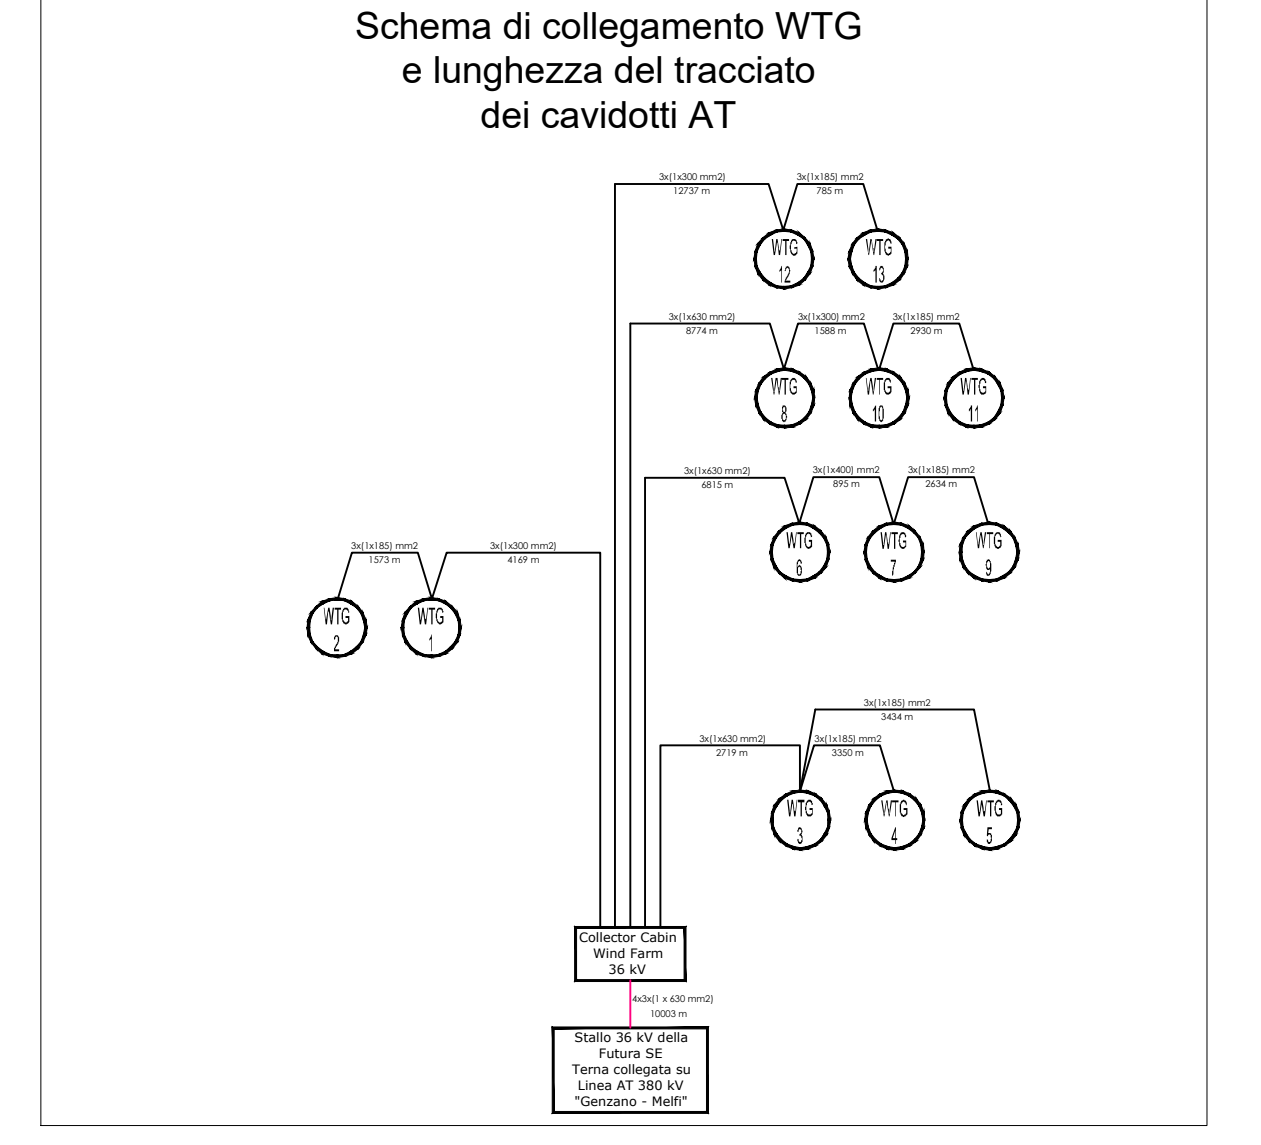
Schema di collegamento WTG
e lunghezza del tracciato
dei cavidotti AT

3x(1x300 mm2)
12737 m

3x(1x185) mm2
785 m

WTG
12

WTG
13

3x(1x630 mm2)
8774 m

3x(1x300) mm2
1588 m

3x(1x185) mm2
2930 m

WTG
8

WTG
10

WTG
11

3x(1x630 mm2)
6815 m

3x(1x400) mm2
895 m

3x(1x185) mm2
2634 m

WTG
6

WTG
7

WTG
9

3x(1x185) mm2
1573 m

3x(1x300 mm2)
4169 m

WTG
2

WTG
1

3x(1x185) mm2
3434 m

3x(1x630 mm2)
2719 m

3x(1x185) mm2
3350 m

WTG
3

WTG
4

WTG
5

Collector Cabin
Wind Farm
36 kV

4x3x(1 x 630 mm2)
10003 m

Stallo 36 kV della
Futura SE
Terna collegata su
Linea AT 380 kV
"Genzano - Melfi"